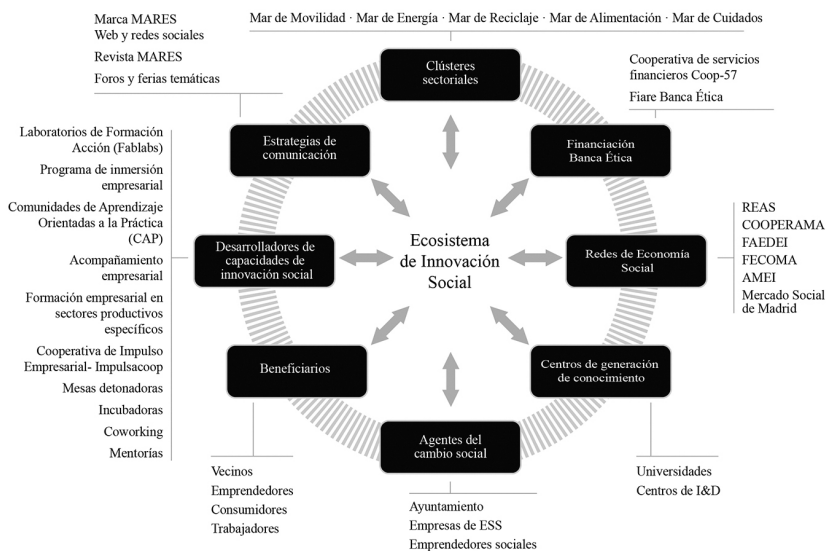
Mar de Movilidad · Mar de Energía · Mar de Reciclaje · Mar de Alimentación · Mar de Cuidados

Marca MARES
Web y redes sociales
Revista MARES
Foros y ferias temáticas

Clústeres sectoriales

Cooperativa de servicios financieros Coop-57
Fiare Banca Ética

Estrategias de comunicación

Financiación Banca Ética

Laboratorios de Formación Acción (Fablabs)
Programa de inmersión empresarial
Comunidades de Aprendizaje Orientadas a la Práctica (CAP)
Acompañamiento empresarial
Formación empresarial en sectores productivos específicos
Cooperativa de Impulso Empresarial- Impulsacoop
Mesas detonadoras
Incubadoras
Coworking
Mentorías

Desarrolladores de capacidades de innovación social

Ecosistema de Innovación Social

Redes de Economía Social

REAS
COOPERAMA
FAEDEI
FECOMA
AMEI
Mercado Social de Madrid

Beneficiarios

Centros de generación de conocimiento

Agentes del cambio social

Vecinos
Emprendedores
Consumidores
Trabajadores

Universidades
Centros de I&D

Ayuntamiento
Empresas de ESS
Emprendedores sociales